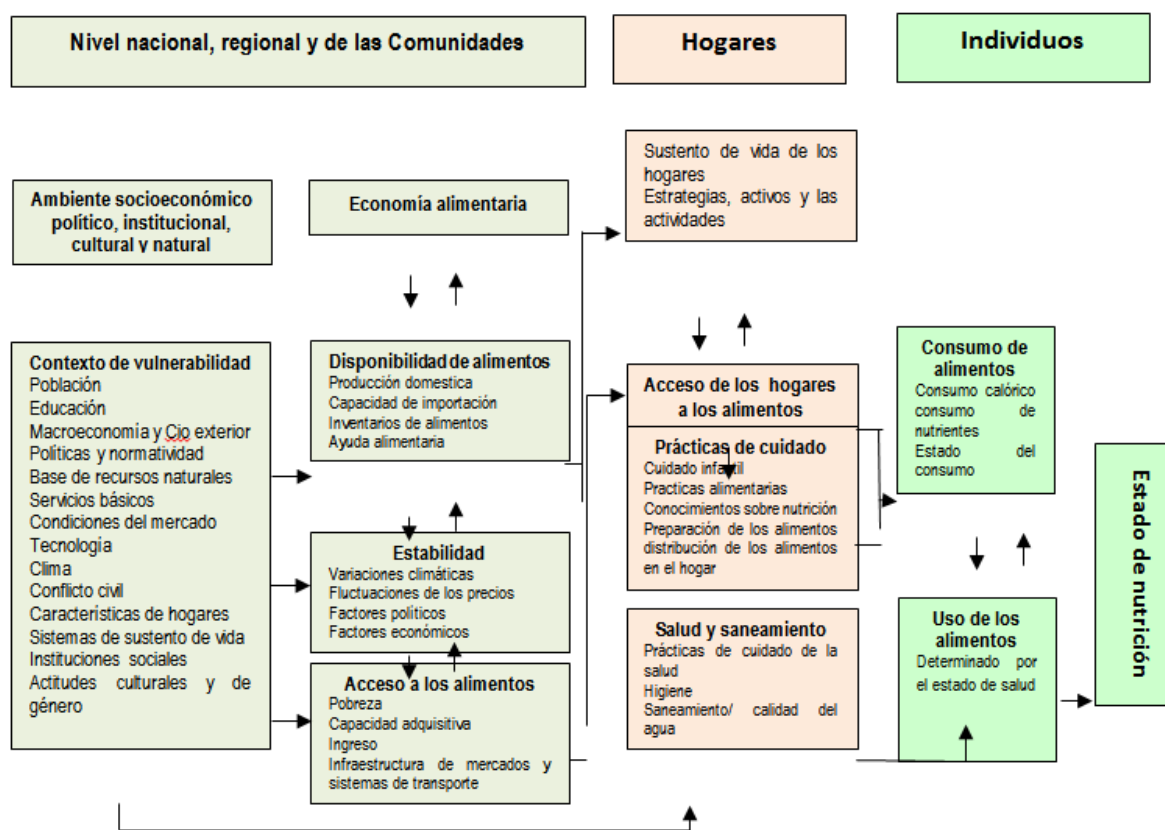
Nivel nacional, regional y de las Comunidades

Hogares

Individuos

Ambiente socioeconómico político, institucional, cultural y natural

Economía alimentaria

Sustento de vida de los hogares
Estrategias, activos y las actividades

Contexto de vulnerabilidad
Población
Educación
Macroeconomía y Cio exterior
Políticas y normatividad
Base de recursos naturales
Servicios básicos
Condiciones del mercado
Tecnología
Clima
Conflicto civil
Características de hogares
Sistemas de sustento de vida
Instituciones sociales
Actitudes culturales y de género

Disponibilidad de alimentos
Producción domestica
Capacidad de importación
Inventarios de alimentos
Ayuda alimentaria

Acceso de los hogares a los alimentos

Prácticas de cuidado
Cuidado infantil
Practicas alimentarias
Conocimientos sobre nutrición
Preparación de los alimentos
distribución de los alimentos en el hogar

Consumo de alimentos
Consumo calórico consumo de nutrientes
Estado del consumo

Estado de nutrición

Estabilidad
Variaciones climáticas
Fluctuaciones de los precios
Factores políticos
Factores económicos

Salud y saneamiento
Prácticas de cuidado de la salud
Higiene
Saneamiento/ calidad del agua

Uso de los alimentos
Determinado por el estado de salud

Acceso a los alimentos
Pobreza
Capacidad adquisitiva
Ingreso
Infraestructura de mercados y sistemas de transporte